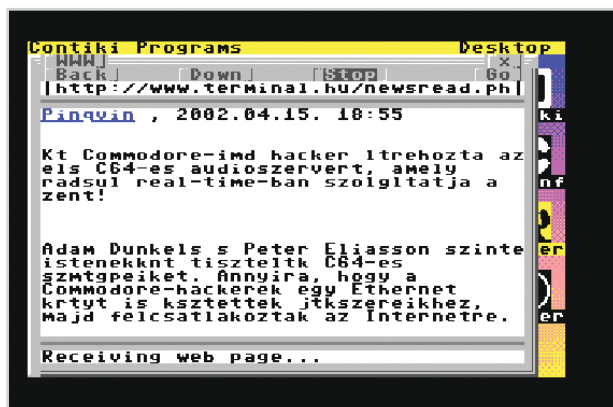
Contiki Programs Desktop

WWW

Back Down Stop Go

http://www.terminal.hu/newsread.ph

Pinqvin , 2002.04.15. 18:55

Kt Commodore-imd hacker ltrehozta az els C64-es audioszervert, amely radsul real-time-ban szolgltatja a zent!

Adam Dunkels s Peter Eliasson szinte istenekknt tiszteltk C64-es szmtgpeiket. Annyira, hogy a Commodore-hackerek egy Ethernet krtyt is ksztettek jtkszereikhez, majd felcsatlakoztak az Internetre.

Receiving web page...

ki
nf
er
er